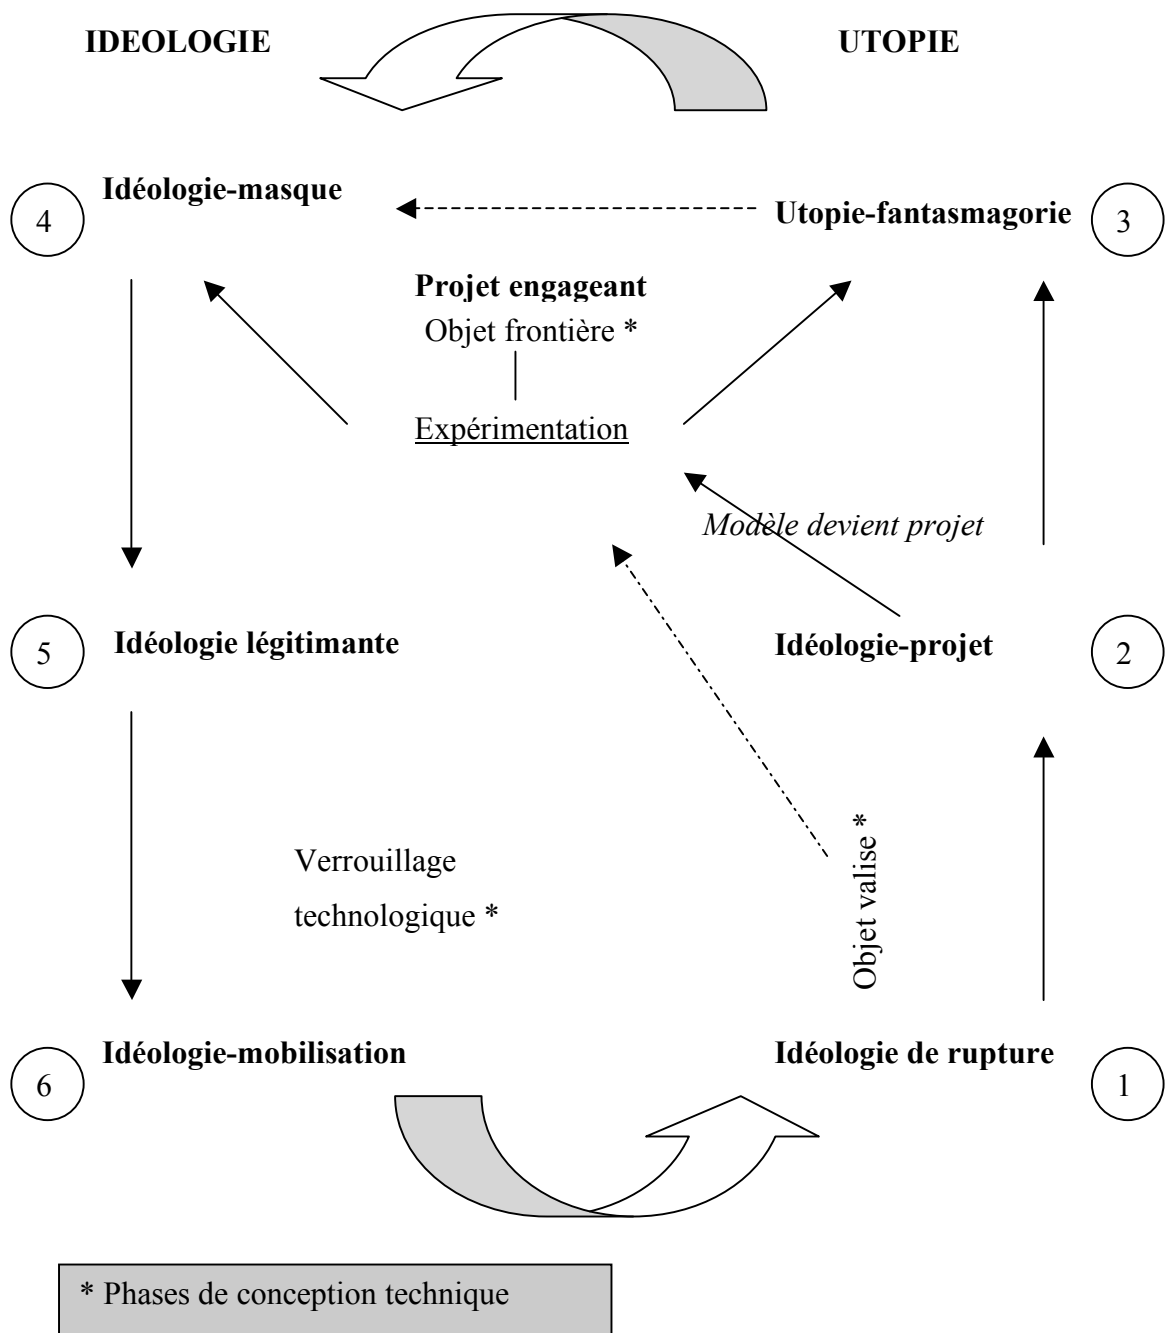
IDEOLOGIE

UTOPIE

4 Idéologie-masque

Utopie-fantasmagorie 3

Projet engageant
Objet frontière *
Expérimentation

Modèle devient projet

5 Idéologie légitimante

Idéologie-projet 2

Verrouillage technologique *

Objet valise *

6 Idéologie-mobilisation

Idéologie de rupture 1

* Phases de conception technique